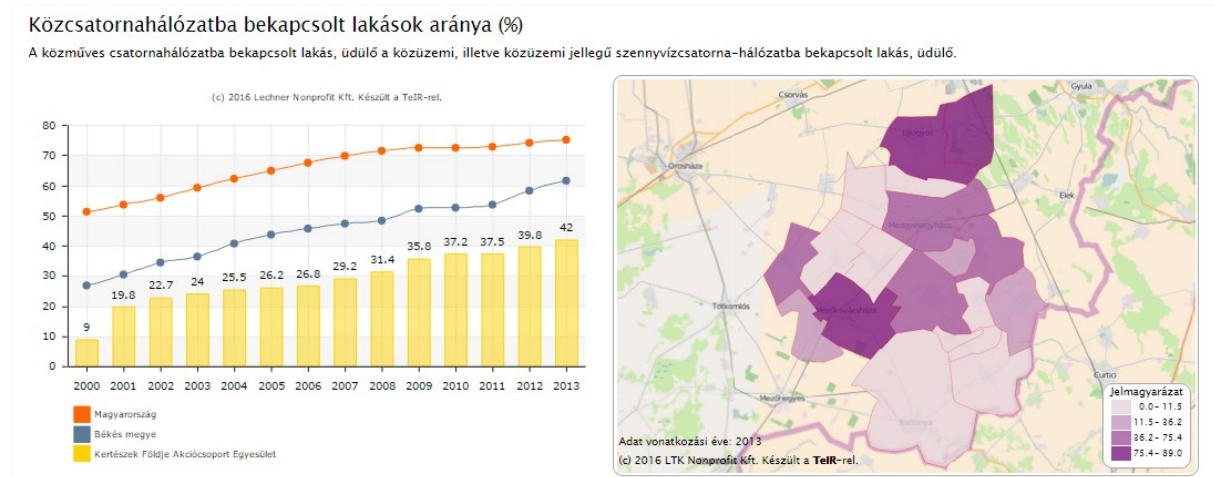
Közcsatornahálózatba bekapcsolt lakások aránya (%)

A közműves csatornahálózatba bekapcsolt lakás, üdülő a közüzemi, illetve közüzemi jellegű szennyvízcsatorna-hálózatba bekapcsolt lakás, üdülő.

(c) 2016 Lechner Nonprofit Kft. Készült a TeIR-rel.

80
70
60
50
40
30
20
10
0

9
19.8
22.7
24
25.5
26.2
26.8
29.2
31.4
35.8
37.2
37.5
39.8
42

2000 2001 2002 2003 2004 2005 2006 2007 2008 2009 2010 2011 2012 2013

Magyarország
Békés megye
Kertészek Földje Akciócsoport Egyesület

Csorvás
Gyula
Orosháza
Újkígyós
Elek
Medgyesegyháza
Tótkomlós
Medgyesbodzás
Mezőkovácsháza
Battonya
Curtici

Jelmagyarázat
0.0 - 11.5
11.5 - 36.2
36.2 - 75.4
75.4 - 89.0

Adat vonatkozási éve: 2013
(c) 2016 LTK Nonprofit Kft. Készült a TeIR-rel.